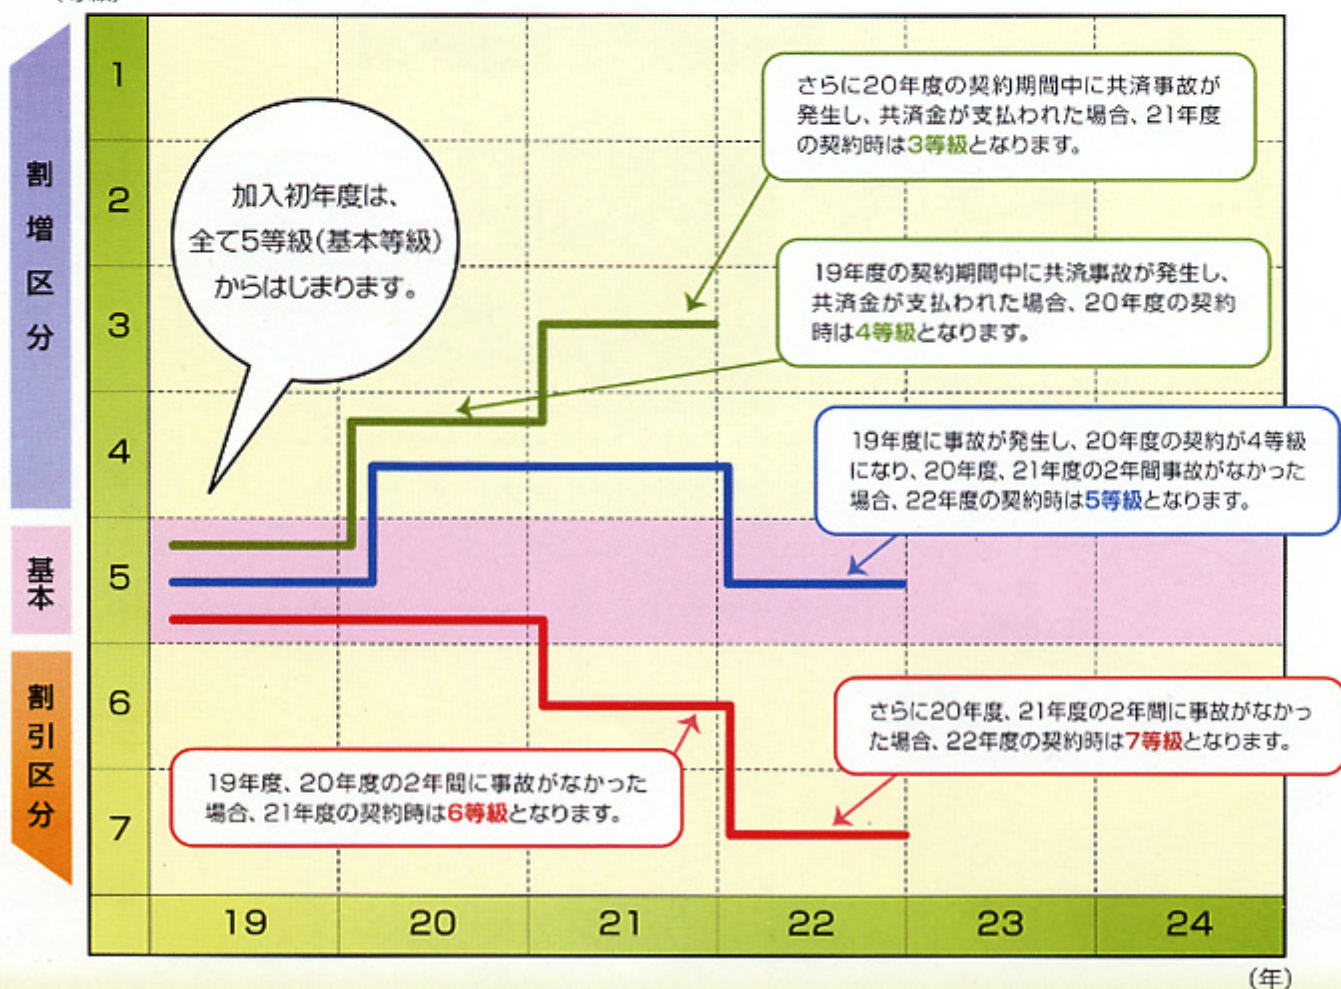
割増区分

基本

割引区分

1
2
3
4
5
6
7

加入初年度は、全て5等級(基本等級)からはじまります。

さらに20年度の契約期間中に共済事故が発生し、共済金が支払われた場合、21年度の契約時は3等級となります。

19年度の契約期間中に共済事故が発生し、共済金が支払われた場合、20年度の契約時は4等級となります。

19年度に事故が発生し、20年度の契約が4等級になり、20年度、21年度の2年間事故がなかった場合、22年度の契約時は5等級となります。

さらに20年度、21年度の2年間に事故がなかった場合、22年度の契約時は7等級となります。

19年度、20年度の2年間に事故がなかった場合、21年度の契約時は6等級となります。

19
20
21
22
23
24

(年)